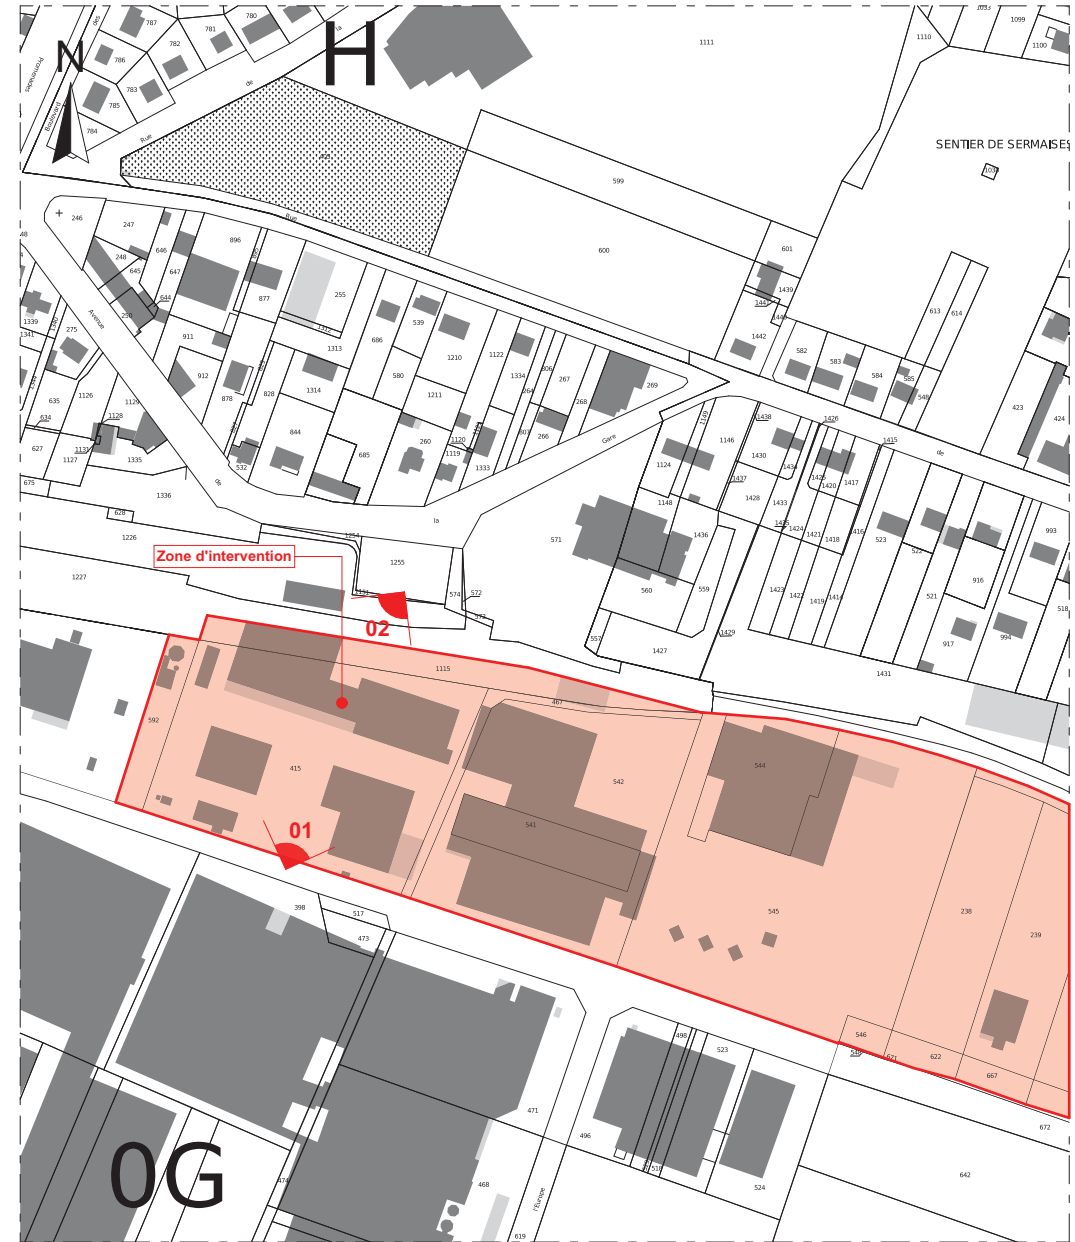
N

H

0G

SENTIER DE SERMAISES

Zone d'intervention

01

02

Rue de la Gare

Avenue de la Gare

Promenade

Boulevard

787
780
781
782
786
783
785
784
1033
1099
1100
1110
1111
599
600
601
1439
1442
582
583
584
585
613
614
548
423
424
246
247
248
646
647
645
644
896
877
255
250
275
911
912
878
828
1313
1314
686
539
580
1210
1211
1122
1334
267
268
269
1126
1129
1128
1339
1341
635
634
627
1127
1335
1336
675
628
1226
1227
844
532
685
260
1120
1119
1333
266
1149
1146
1438
1426
1415
1430
1434
1124
1148
1428
1433
1437
1425
1420
1417
1418
1421
1424
1416
1436
523
522
993
916
1423
1422
1419
1414
521
518
560
559
557
1429
1427
917
994
1431
571
1254
1255
574
572
573
1115
592
415
467
542
544
541
545
238
239
398
517
473
471
496
498
523
518
524
546
621
622
667
672
642
474
468
619